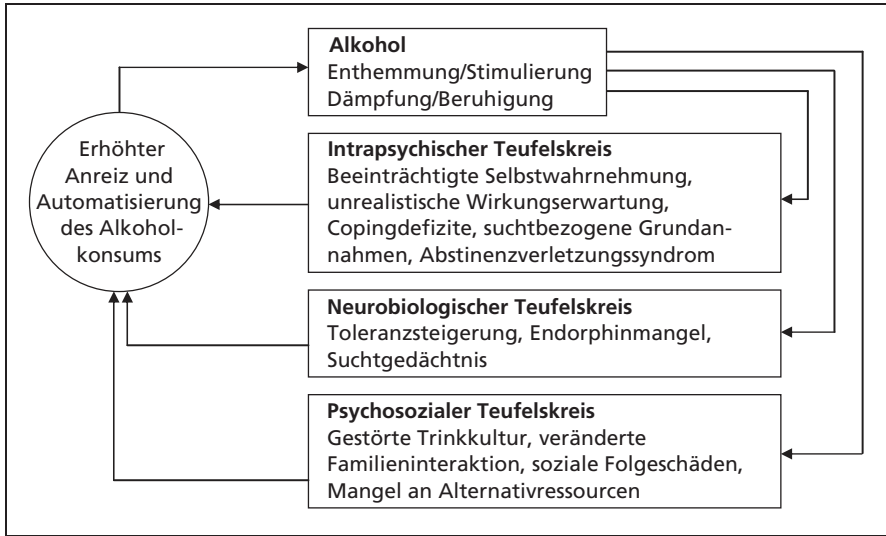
Erhöhter Anreiz und Automatisierung des Alkoholkonsums

**Alkohol**
Enthemmung/Stimulierung
Dämpfung/Beruhigung

**Intrapsychischer Teufelskreis**
Beeinträchtigte Selbstwahrnehmung, unrealistische Wirkungserwartung, Copingdefizite, suchtbezogene Grundannahmen, Abstinenzverletzungssyndrom

**Neurobiologischer Teufelskreis**
Toleranzsteigerung, Endorphinmangel, Suchtgedächtnis

**Psychosozialer Teufelskreis**
Gestörte Trinkkultur, veränderte Familieninteraktion, soziale Folgeschäden, Mangel an Alternativressourcen